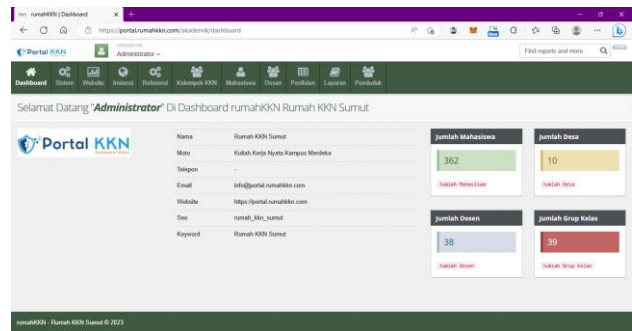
rumahKKN | Dashboard

https://portal.rumahkkn.com/akademik/dashboard

Portal KKN

OPERATOR
Administrator

Find reports and more

Dashboard Sistem Website Instansi Referensi Kelompok KKN Mahasiswa Dosen Penilaian Laporan Penduduk

Selamat Datang "**Administrator**" Di Dashboard rumahKKN Rumah KKN Sumut

Portal KKN

| | |
|---|---|
| Nama | Rumah KKN Sumut |
| Moto | Kuliah Kerja Nyata Kampus Merdeka |
| Telepon | - |
| Email | info@portal.rumahkkn.com |
| Website | https://portal.rumahkkn.com |
| Seo | rumah_kkn_sumut |
| Keyword | Rumah KKN Sumut |

Jumlah Mahasiswa
362
Jumlah Mahasiswa

Jumlah Desa
10
Jumlah Desa

Jumlah Dosen
38
Jumlah Dosen

Jumlah Grup Kelas
39
Jumlah Grup Kelas

rumahKKN - Rumah KKN Sumut © 2023